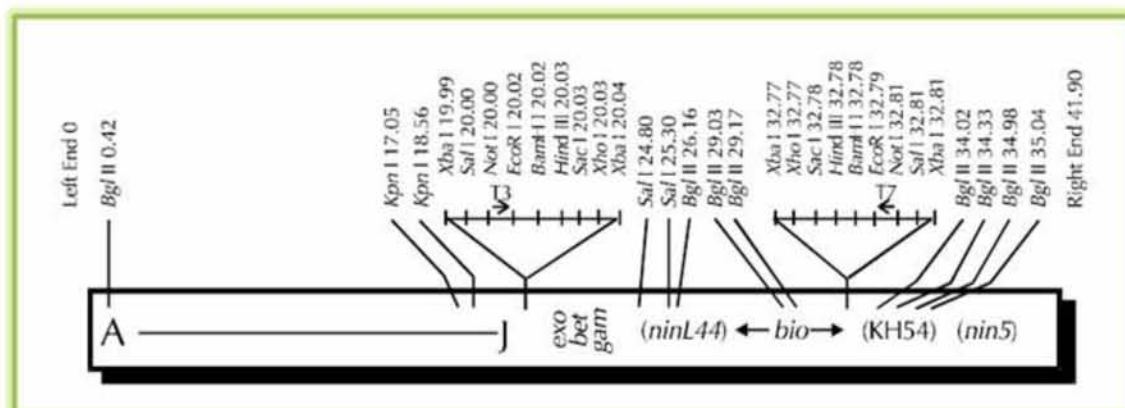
Left End 0
Bgl II 0.42
Kpn I 17.05
Kpn I 18.56
Xba I 19.99
Sal I 20.00
Not I 20.00
EcoR I 20.02
BamH I 20.02
Hind III 20.03
Sac I 20.03
Xho I 20.03
Xba I 20.04
T3
Sal I 24.80
Sal I 25.30
Bgl II 26.16
Bgl II 29.03
Bgl II 29.17
Xba I 32.77
Xho I 32.77
Sac I 32.78
Hind III 32.78
BamH I 32.78
EcoR I 32.79
Not I 32.81
Sal I 32.81
Xba I 32.81
T7
Bgl II 34.02
Bgl II 34.33
Bgl II 34.98
Bgl II 35.04
Right End 41.90

A J exo bet gam (ninL44) ← bio → (KH54) (nin5)